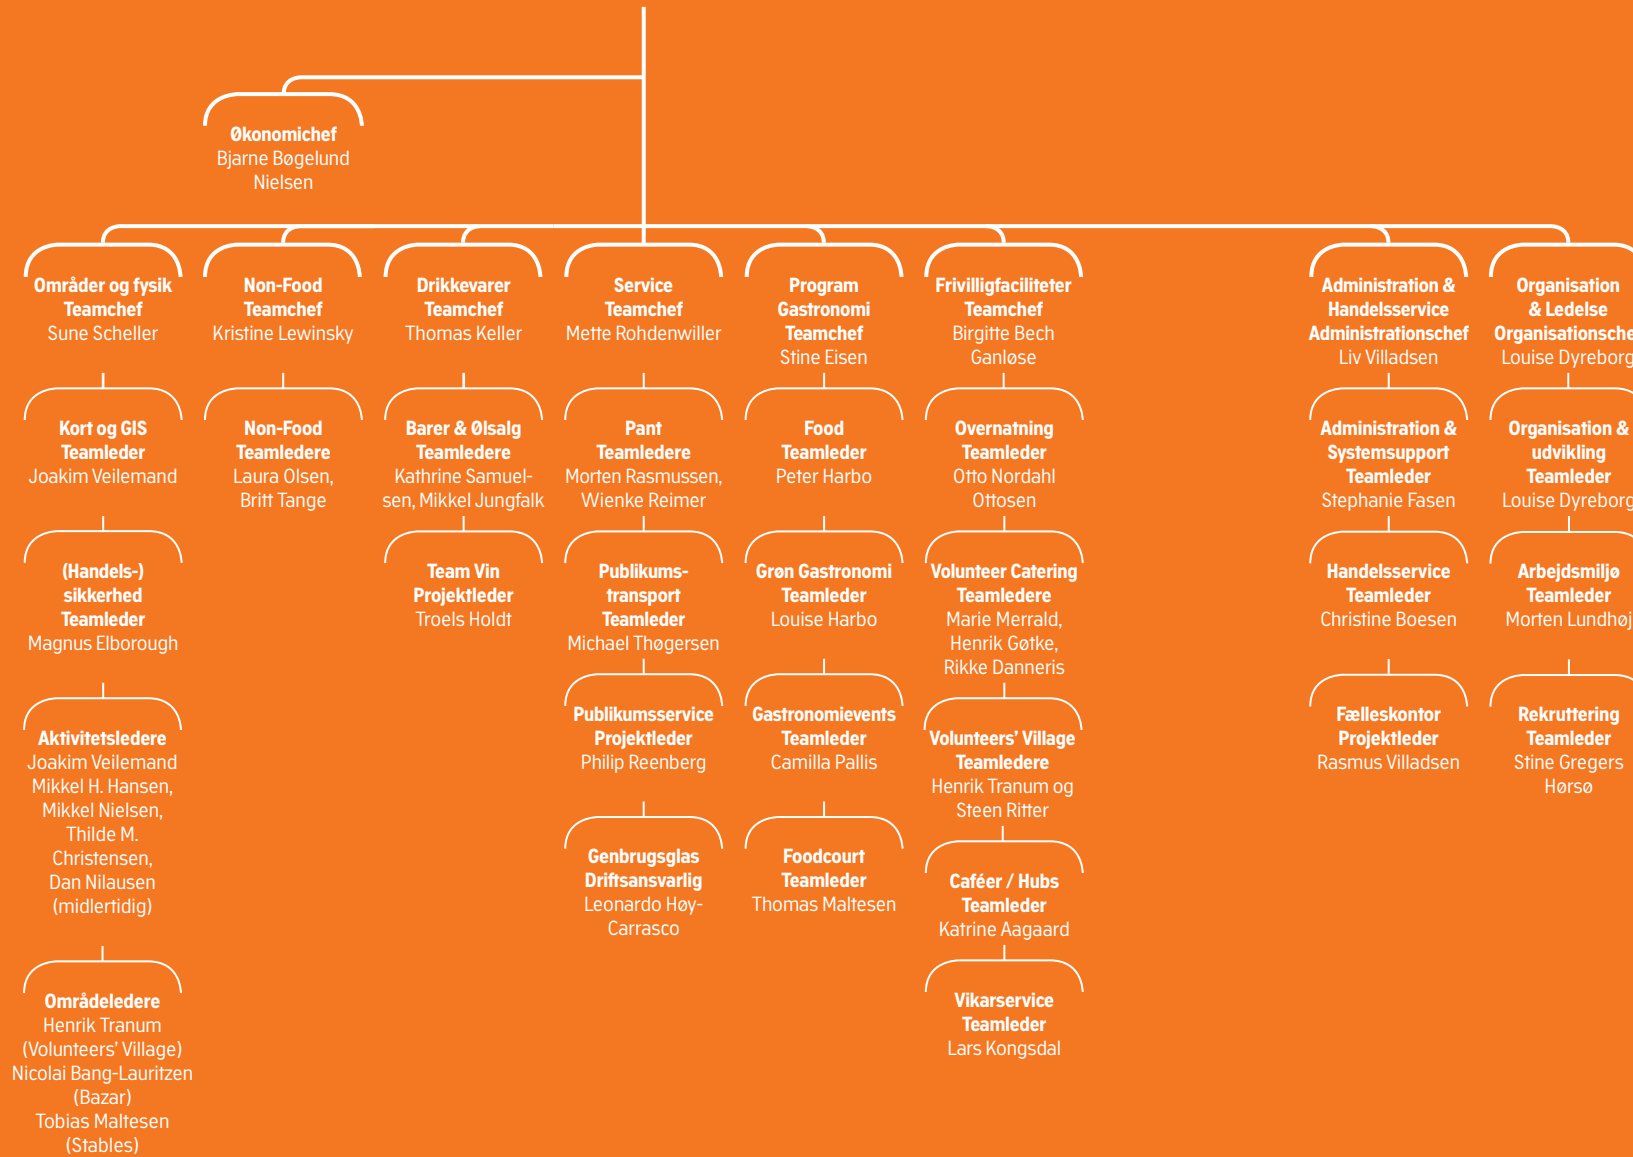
Økonomichef
Bjarne Bøgelund Nielsen

Områder og fysik
Teamchef
Sune Scheller

Kort og GIS
Teamleder
Joakim Veilemand

(Handels-) sikkerhed
Teamleder
Magnus Elborough

Aktivitetsledere
Joakim Veilemand
Mikkel H. Hansen, Mikkel Nielsen, Thilde M. Christensen, Dan Nilausen (midlertidig)

Områdeledere
Henrik Tranum (Volunteers' Village)
Nicolai Bang-Lauritzen (Bazar)
Tobias Maltesen (Stables)

Non-Food
Teamchef
Kristine Lewinsky

Non-Food
Teamledere
Laura Olsen, Britt Tange

Drikkevarer
Teamchef
Thomas Keller

Barer & Ølsalg
Teamledere
Kathrine Samuelsen, Mikkel Jungfalk

Team Vin
Projektleder
Troels Holdt

Service
Teamchef
Mette Rohdenwiller

Pant
Teamledere
Morten Rasmussen, Wienke Reimer

Publikumstransport
Teamleder
Michael Thøgersen

Publikumsservice
Projektleder
Philip Reenberg

Genbrugsglas
Driftsansvarlig
Leonardo Høy-Carrasco

Program Gastronomi
Teamchef
Stine Eisen

Food
Teamleder
Peter Harbo

Grøn Gastronomi
Teamleder
Louise Harbo

Gastronomievents
Teamleder
Camilla Pallis

Foodcourt
Teamleder
Thomas Maltesen

Frivilligfaciliteter
Teamchef
Birgitte Bech Ganløse

Overnatning
Teamleder
Otto Nordahl Ottosen

Volunteer Catering
Teamledere
Marie Merrald, Henrik Gøtke, Rikke Danneris

Volunteers' Village
Teamledere
Henrik Tranum og Steen Ritter

Caféer / Hubs
Teamleder
Katrine Aagaard

Vikarservice
Teamleder
Lars Kongsdal

Administration & Handelsservice
Administrationschef
Liv Villadsen

Administration & Systemsupport
Teamleder
Stephanie Fasen

Handelsservice
Teamleder
Christine Boesen

Fælleskontor
Projektleder
Rasmus Villadsen

Organisation & Ledelse
Organisationsche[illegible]
Louise Dyreborg

Organisation & udvikling
Teamleder
Louise Dyreborg

Arbejdsmiljø
Teamleder
Morten Lundhøj

Rekruttering
Teamleder
Stine Gregers Hørsø